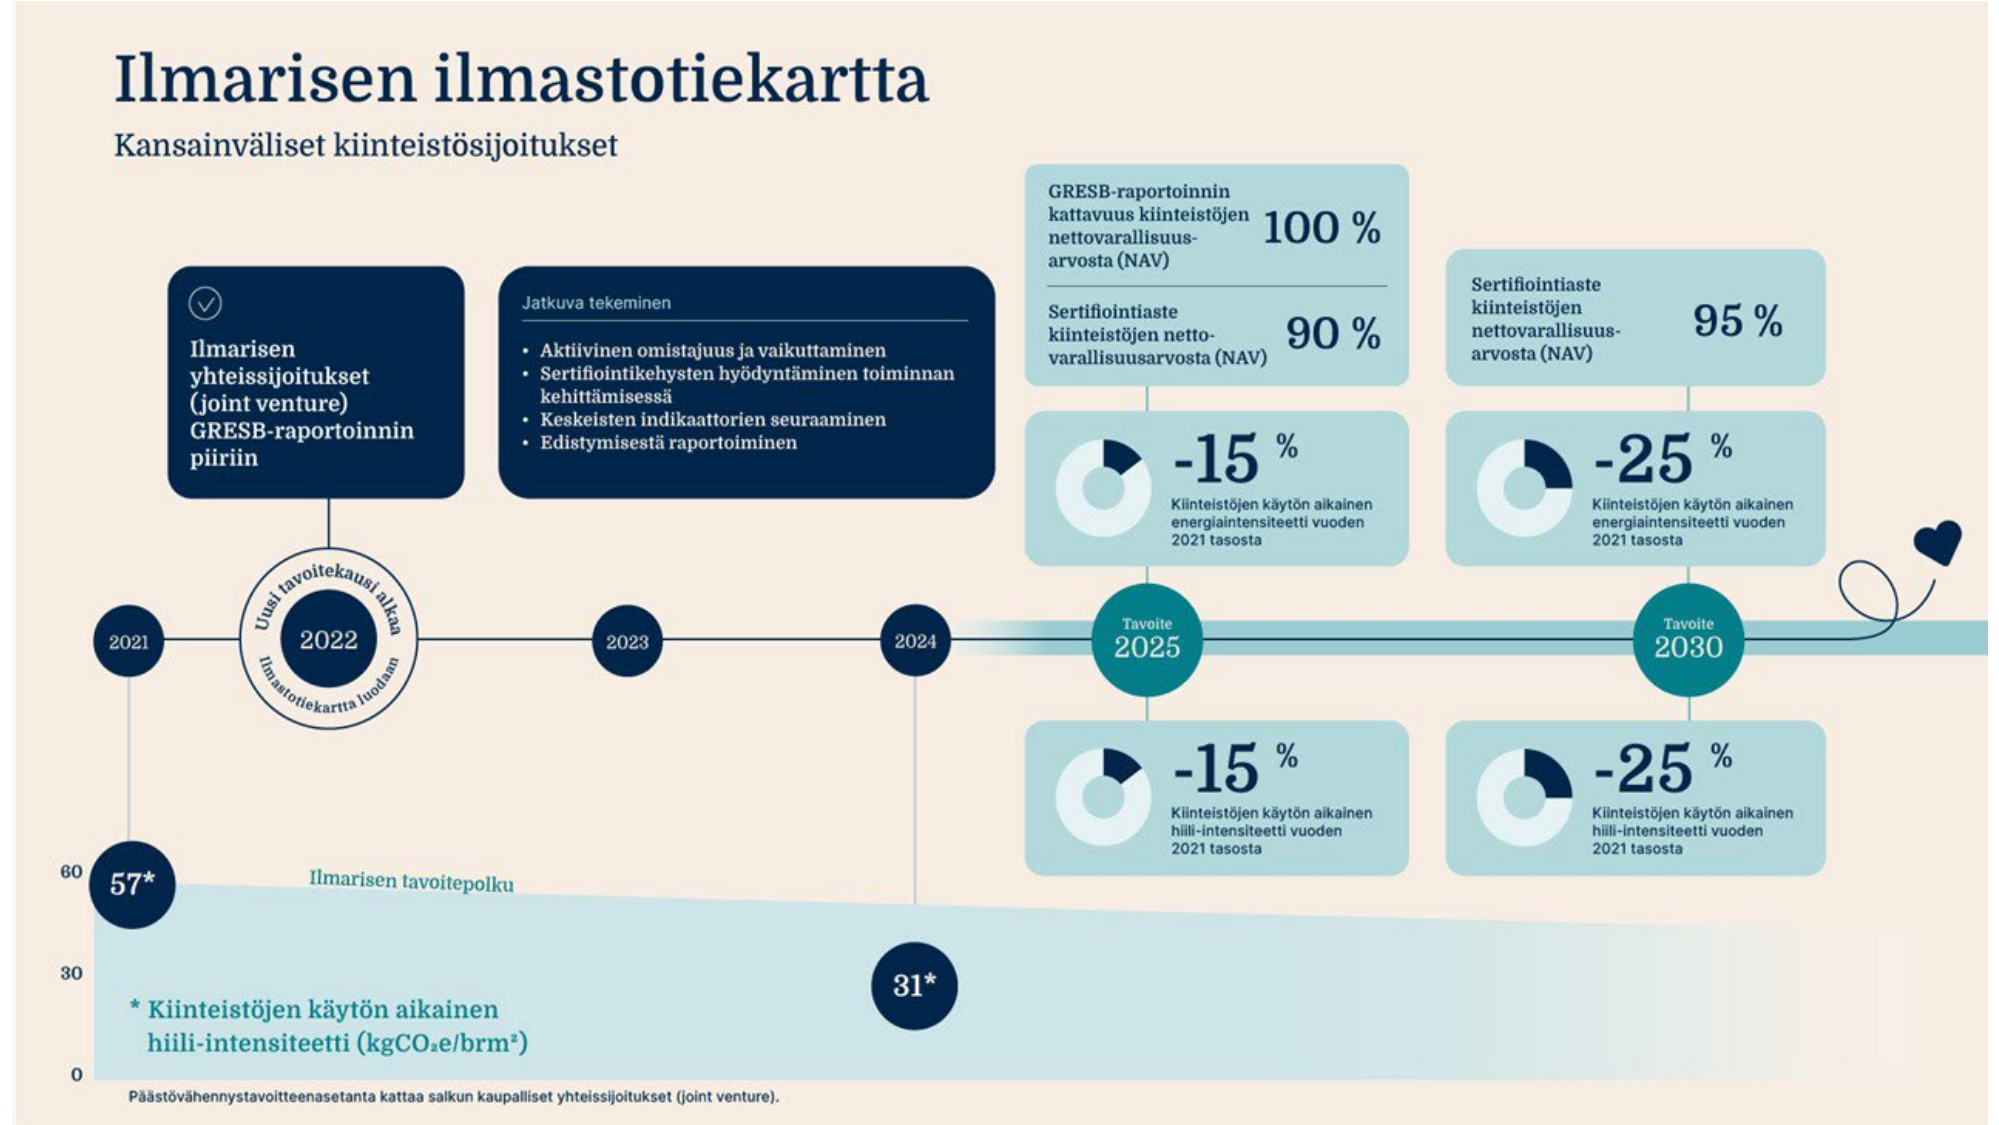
Ilmarisen ilmastotiekartta

Kansainväliset kiinteistösijoitukset

Ilmarisen yhteissijoitukset (joint venture) GRESB-raportoinnin piiriin

Jatkuva tekeminen

• Aktiivinen omistajuus ja vaikuttaminen
• Sertifiointikehysten hyödyntäminen toiminnan kehittämisessä
• Keskeisten indikaattorien seuraaminen
• Edistymisestä raportoiminen

GRESB-raportoinnin kattavuus kiinteistöjen nettovarallisuusarvosta (NAV) 100 %

Sertifiointiaste kiinteistöjen nettovarallisuusarvosta (NAV) 90 %

Sertifiointiaste kiinteistöjen nettovarallisuusarvosta (NAV) 95 %

-15 % Kiinteistöjen käytön aikainen energiaintensiteetti vuoden 2021 tasosta

-25 % Kiinteistöjen käytön aikainen energiaintensiteetti vuoden 2021 tasosta

2021

Uusi tavoitekausi alkaa 2022 Ilmastotiekartta luodaan

2023

2024

Tavoite 2025

Tavoite 2030

-15 % Kiinteistöjen käytön aikainen hiili-intensiteetti vuoden 2021 tasosta

-25 % Kiinteistöjen käytön aikainen hiili-intensiteetti vuoden 2021 tasosta

60

57*

Ilmarisen tavoitepolku

30

31*

* Kiinteistöjen käytön aikainen hiili-intensiteetti ($kgCO_2e/brm^2$)

0

Päästövähennystavoitteenasetanta kattaa salkun kaupalliset yhteissijoitukset (joint venture).